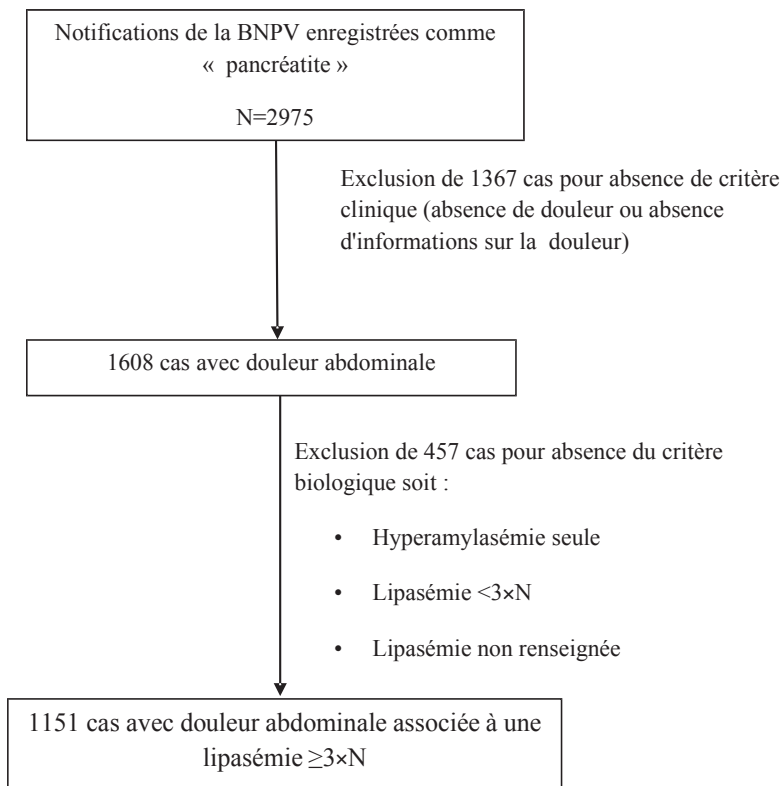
Notifications de la BNPV enregistrées comme « pancréatite »

N=2975

Exclusion de 1367 cas pour absence de critère clinique (absence de douleur ou absence d'informations sur la douleur)

1608 cas avec douleur abdominale

Exclusion de 457 cas pour absence du critère biologique soit :

- Hyperamylasémie seule
- Lipasémie <3×N
- Lipasémie non renseignée

1151 cas avec douleur abdominale associée à une lipasémie ≥3×N